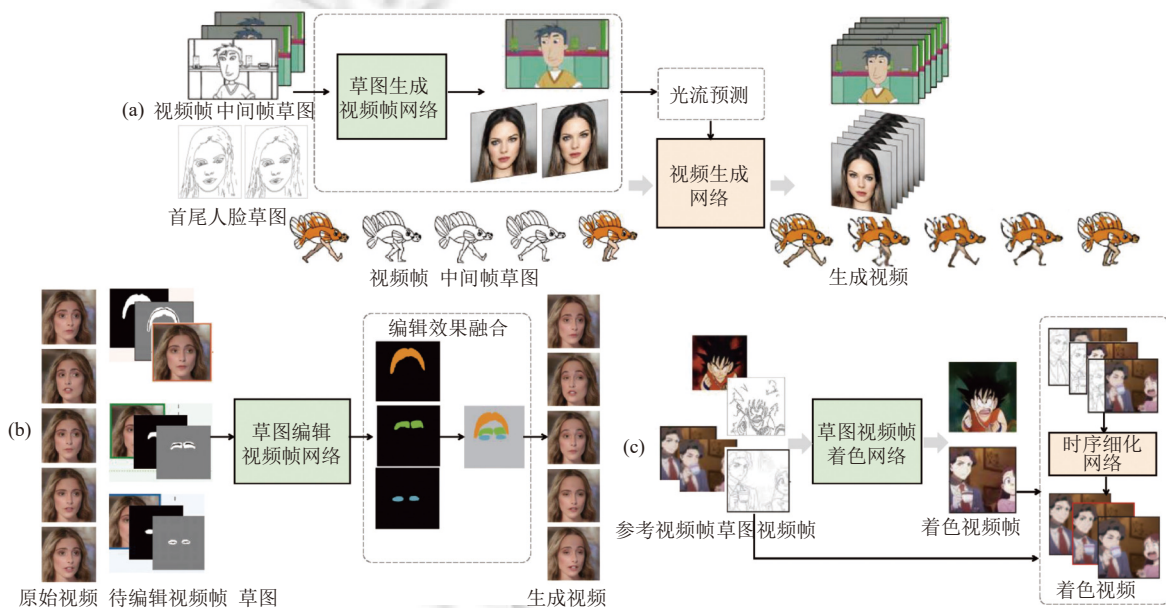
(a) 视频帧 中间帧草图

草图生成视频帧网络

光流预测

视频生成网络

首尾人脸草图

视频帧 中间帧草图

生成视频

(b)

编辑效果融合

草图编辑视频帧网络

原始视频 待编辑视频帧 草图

生成视频

(c)

草图视频帧着色网络

时序细化网络

参考视频帧 草图视频帧

着色视频帧

着色视频